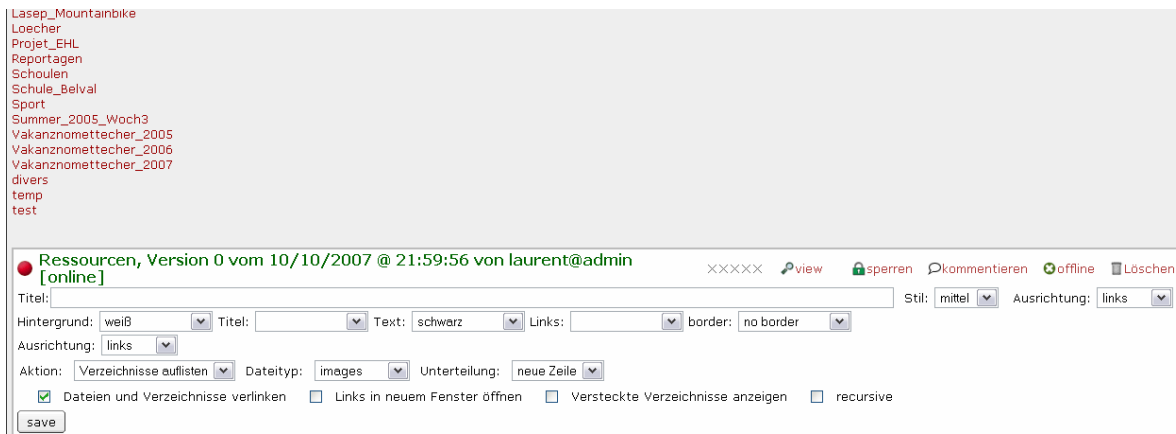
Lasep_Mountainbike
Loecher
Projet_EHL
Reportagen
Schoulen
Schule_Belval
Sport
Summer_2005_Woch3
Vakanznomettecher_2005
Vakanznomettecher_2006
Vakanznomettecher_2007
divers
temp
test

Ressourcen, Version 0 vom 10/10/2007 @ 21:59:56 von laurent@admin [online]

XXXXX view sperren kommentieren offline Löschen

Titel: Stil: mittel Ausrichtung: links

Hintergrund: weiß Titel: Text: schwarz Links: border: no border

Ausrichtung: links

Aktion: Verzeichnisse auflisten Dateityp: images Unterteilung: neue Zeile

Dateien und Verzeichnisse verlinken Links in neuem Fenster öffnen Versteckte Verzeichnisse anzeigen recursive

save